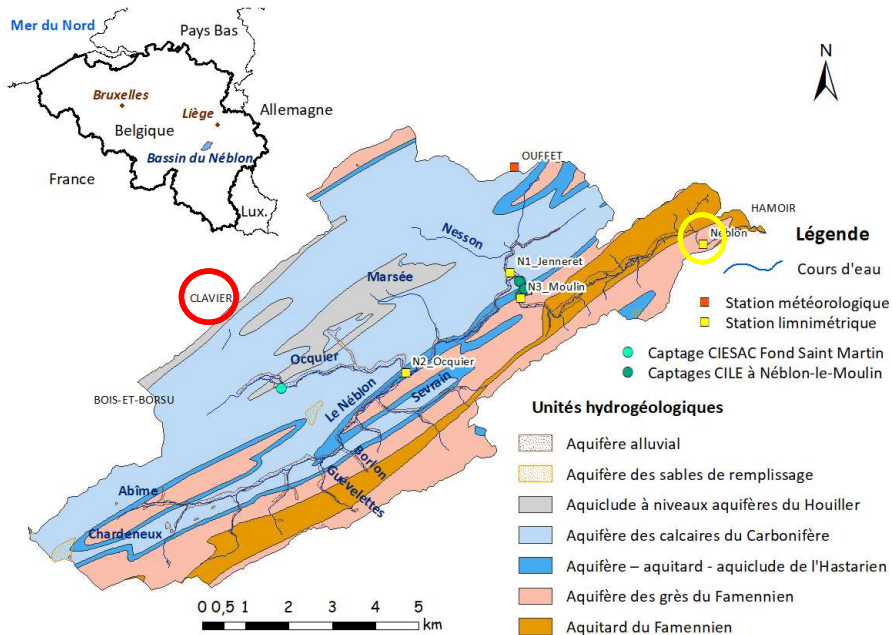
Mer du Nord

Pays Bas

Bruxelles

Liège

Belgique

Allemagne

Bassin du Néblon

France

Lux.

N

OUFFET

HAMOIR

Néblon

Nesson

N1_Jenneret

N3_Moulin

Marsée

CLAVIER

Ocquier

N2_Ocquier

Sevrain

Le Néblon

BOIS-ET-BORSU

Borlon

Gueuvelettes

Abîme

Chardeneux

Légende

Cours d'eau

Station météorologique

Station limnimétrique

Captage CIESAC Fond Saint Martin

Captages CILE à Néblon-le-Moulin

Unités hydrogéologiques

Aquifère alluvial

Aquifère des sables de remplissage

Aquiclude à niveaux aquifères du Houiller

Aquifère des calcaires du Carbonifère

Aquifère – aquitard - aquiclude de l'Hastarien

Aquifère des grès du Famennien

Aquitard du Famennien

0 0,5 1 2 3 4 5 km